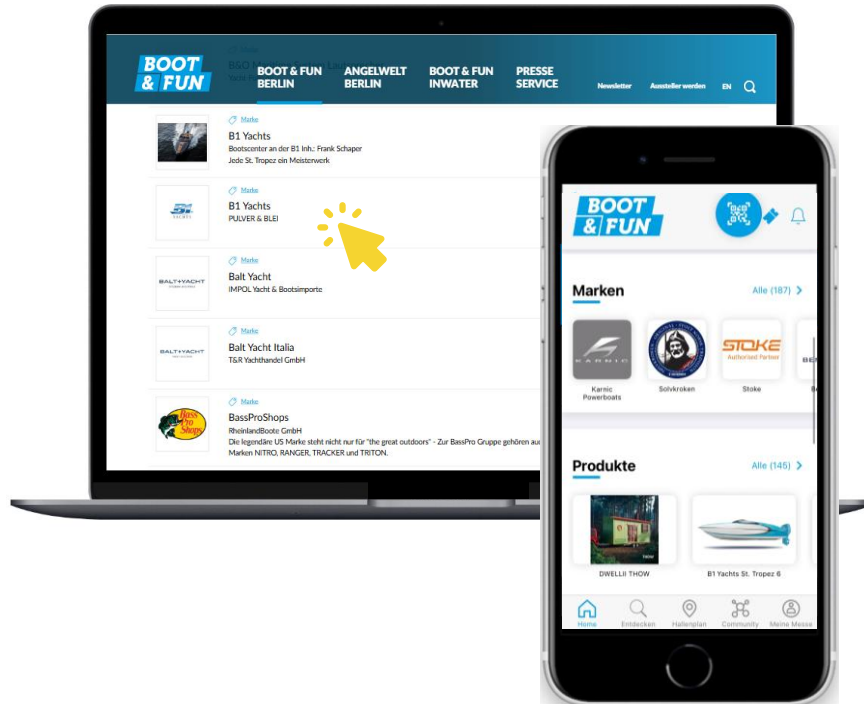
BOOT & FUN

BOOT & FUN BERLIN
ANGELWELT BERLIN
BOOT & FUN INWATER
PRESSE SERVICE
Newsletter
Aussteller werden
EN

Marke
B1 Yachts
Bootscenter an der B1 Inh.: Frank Schaper
Jede St. Tropez ein Meisterwerk

Marke
B1 Yachts
PULVER & BLEI

Marke
Balt Yacht
IMPOL Yacht & Bootsimporte

Marke
Balt Yacht Italia
T&R Yachthandel GmbH

Marke
BassProShops
RheinlandBoote GmbH
Die legendäre US Marke steht nicht nur für "the great outdoors" - Zur BassPro Gruppe gehören au
Marken NITRO, RANGER, TRACKER und TRITON.

BOOT & FUN

Marken
Alle (187)
Karnic Powerboats
Solvkroken
STOKE Authorised Partner
Stoke

Produkte
Alle (145)
DWELLII THOW
B1 Yachts St. Tropez 6

Home
Entdecken
Hallenplan
Community
Meine Messe